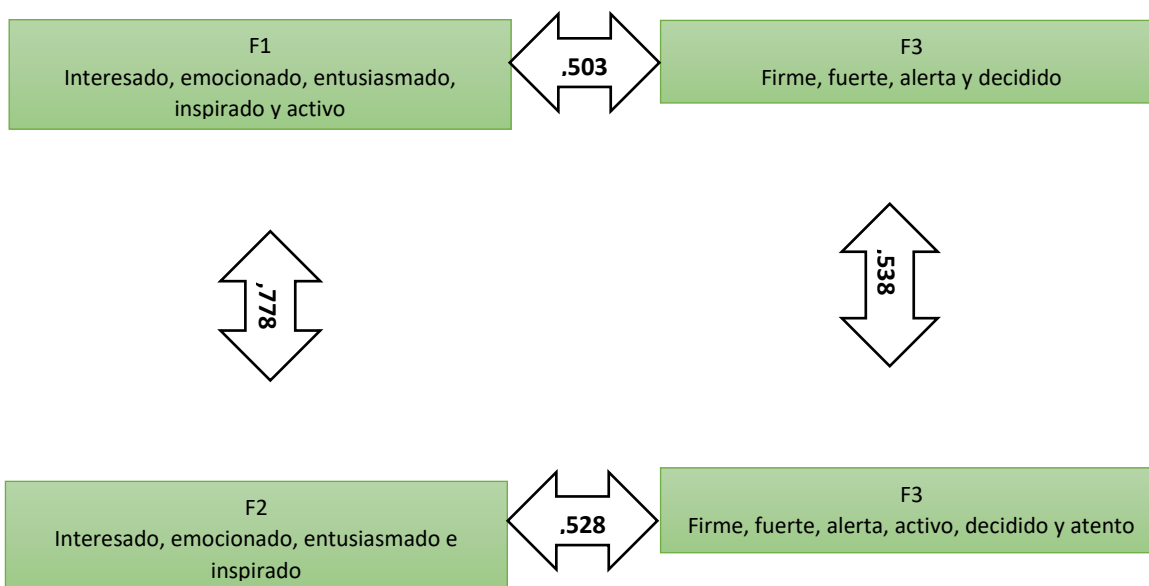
F1
Interesado, emocionado, entusiasmado, inspirado y activo

.503

F3
Firme, fuerte, alerta y decidido

,778

.538

F2
Interesado, emocionado, entusiasmado e inspirado

.528

F3
Firme, fuerte, alerta, activo, decidido y atento